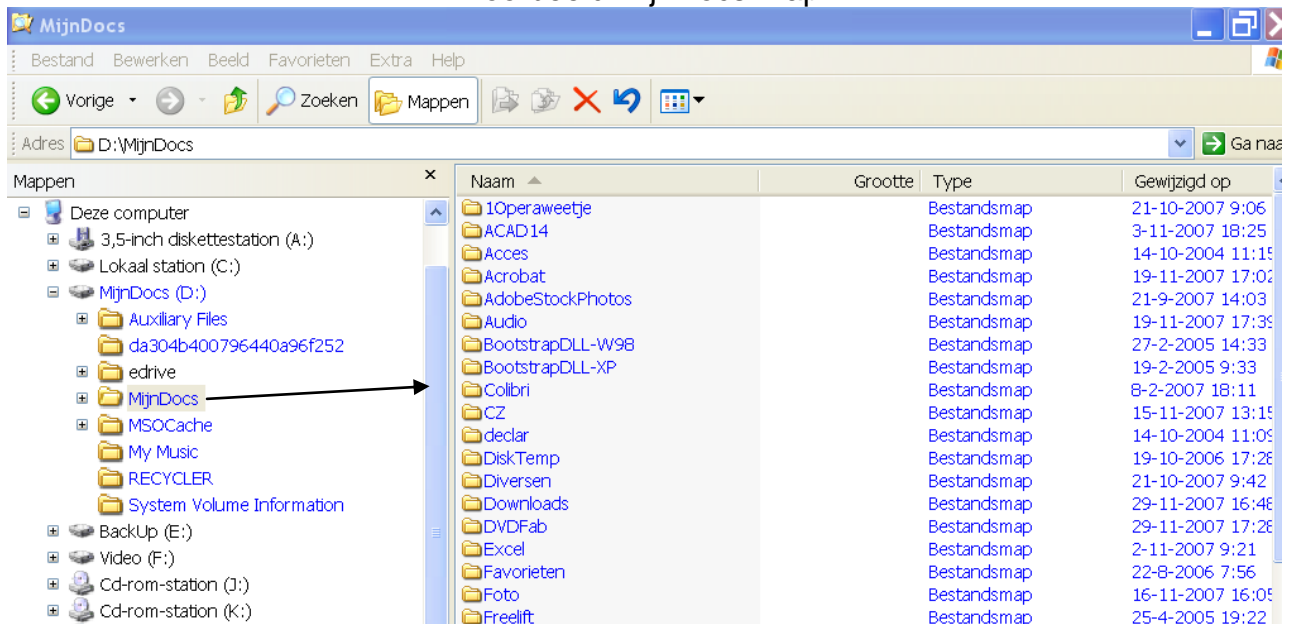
MijnDocs

Bestand Bewerken Beeld Favorieten Extra Help

Vorige Zoeken Mappen

Adres D:\MijnDocs

Ga naa

Mappen ×

Deze computer
3,5-inch diskettestation (A:)
Lokaal station (C:)
MijnDocs (D:)
Auxiliary Files
da304b400796440a96f252
edrive
MijnDocs
MSOCache
My Music
RECYCLER
System Volume Information
BackUp (E:)
Video (F:)
Cd-rom-station (J:)
Cd-rom-station (K:)

| Naam | Grootte | Type | Gewijzigd op |
|---|---|---|---|
| 10peraweetje | | Bestandsmap | 21-10-2007 9:06 |
| ACAD14 | | Bestandsmap | 3-11-2007 18:25 |
| Acces | | Bestandsmap | 14-10-2004 11:1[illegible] |
| Acrobat | | Bestandsmap | 19-11-2007 17:0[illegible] |
| AdobeStockPhotos | | Bestandsmap | 21-9-2007 14:03 |
| Audio | | Bestandsmap | 19-11-2007 17:3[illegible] |
| BootstrapDLL-W98 | | Bestandsmap | 27-2-2005 14:33 |
| BootstrapDLL-XP | | Bestandsmap | 19-2-2005 9:33 |
| Colibri | | Bestandsmap | 8-2-2007 18:11 |
| CZ | | Bestandsmap | 15-11-2007 13:1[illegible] |
| declar | | Bestandsmap | 14-10-2004 11:0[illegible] |
| DiskTemp | | Bestandsmap | 19-10-2006 17:2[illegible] |
| Diversen | | Bestandsmap | 21-10-2007 9:42 |
| Downloads | | Bestandsmap | 29-11-2007 16:4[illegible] |
| DVDFab | | Bestandsmap | 29-11-2007 17:2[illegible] |
| Excel | | Bestandsmap | 2-11-2007 9:21 |
| Favorieten | | Bestandsmap | 22-8-2006 7:56 |
| Foto | | Bestandsmap | 16-11-2007 16:0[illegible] |
| Freelift | | Bestandsmap | 25-4-2005 19:22 |